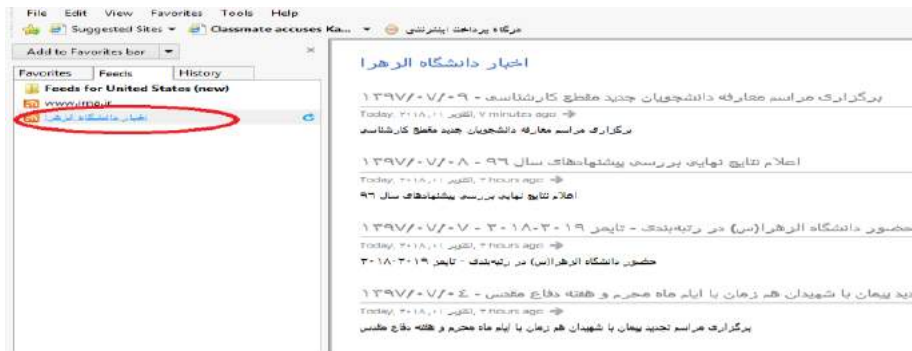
File Edit View Favorites Tools Help
Suggested Sites ▾ Classmate accuses Ka... ▾ درگاه پرداخت اینترنتی

Add to Favorites bar ▾
Favorites Feeds History
Feeds for United States (new)
www.irna.ir
اخبار دانشگاه الزهرا

اخبار دانشگاه الزهرا

برگزاری مراسم معارفه دانشجویان جدید مقطع کارشناسی - ۱۳۹۷/۰۷/۰۹
Today, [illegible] اکتبر, ۷ minutes ago
برگزاری مراسم معارفه دانشجویان جدید مقطع کارشناسی

اعلام نتایج نهایی بررسی پیشنهادهای سال ۹۶ - ۱۳۹۷/۰۷/۰۸
Today, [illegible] اکتبر, ۲ hours ago
اعلام نتایج نهایی بررسی پیشنهادهای سال ۹۶

حضور دانشگاه الزهرا(س) در رتبه‌بندی - تایمز ۲۰۱۹ - ۲۰۱۸ - ۱۳۹۷/۰۷/۰۷
Today, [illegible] اکتبر, ۲ hours ago
حضور دانشگاه الزهرا(س) در رتبه‌بندی - تایمز ۲۰۱۹-۲۰۱۸

دید پیمان با شهیدان هم زمان با ایام ماه محرم و هفته دفاع مقدس - ۱۳۹۷/۰۷/۰۴
Today, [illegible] اکتبر, ۲ hours ago
برگزاری مراسم تجدید پیمان با شهیدان هم زمان با ایام ماه محرم و هفته دفاع مقدس